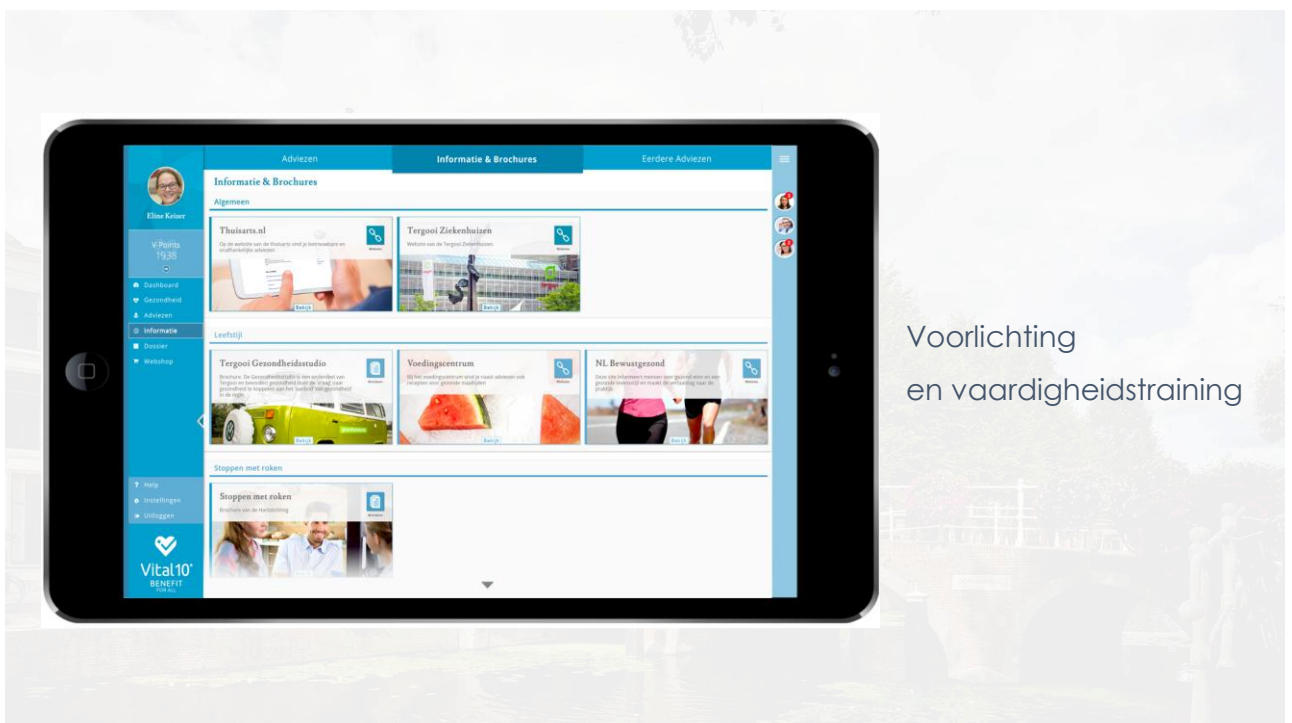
Adviezen
Informatie & Brochures
Eerdere Adviezen

Eline Keizer
V-Points
1938

Dashboard
Gezondheid
Adviezen
Informatie
Dossier
Webshop

Informatie & Brochures

Algemeen

Thuisarts.nl
Op de website van de thuisarts vind je betrouwbare en onafhankelijke adviezen.
Website
Bekijk

Tergooi Ziekenhuizen
Website van de Tergooi Ziekenhuizen
Website
Bekijk

Leefstijl

Tergooi Gezondheidsstudio
Brochure. De Gezondheidsstudio is een onderdeel van Tergooi en bevordert gezondheid door de 'vraag' naar gezondheid te koppelen aan het 'aanbod' van gezondheid in de regio.
Brochure
Bekijk

Voedingscentrum
Bij het voedingscentrum vind je naast adviezen ook recepten voor gezonde maaltijden
Website
Bekijk

NL Bewustgezond
Deze site informeert mensen over gezond eten en een gezonde levensstijl en maakt de vertaling naar de praktijk.
Website
Bekijk

Stoppen met roken

Stoppen met roken
Brochure van de Hartstichting
Brochure

Help
Instellingen
Uitloggen

Vital10°
BENEFIT
FOR ALL

Voorlichting
en vaardigheidstraining